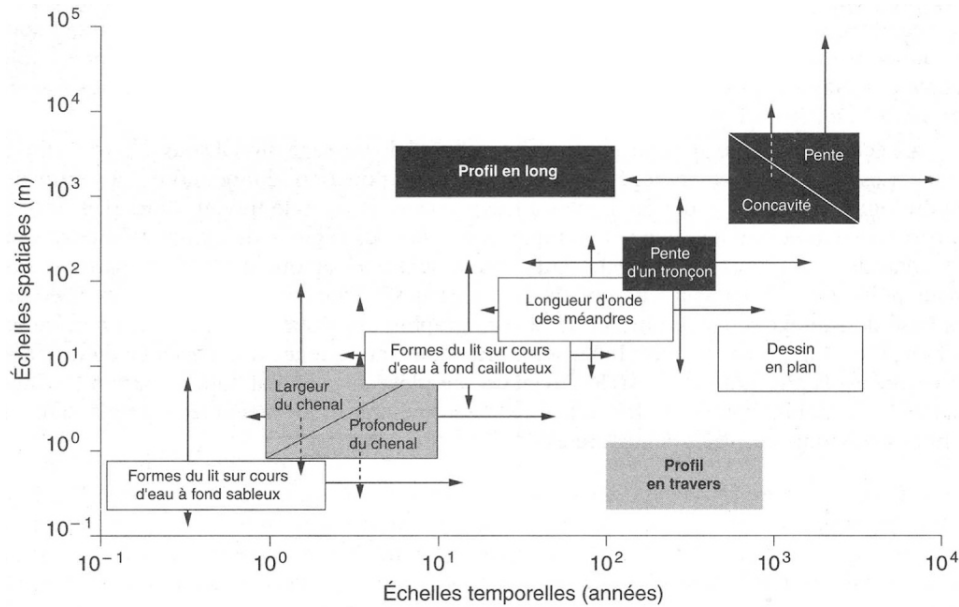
$10^5$

$10^4$

$10^3$

$10^2$

$10^1$

$10^0$

$10^{-1}$

Échelles spatiales (m)

Profil en long

Pente

Concavité

Pente d'un tronçon

Longueur d'onde des méandres

Formes du lit sur cours d'eau à fond caillouteux

Dessin en plan

Largeur du chenal

Profondeur du chenal

Profil en travers

Formes du lit sur cours d'eau à fond sableux

$10^{-1}$ $10^0$ $10^1$ $10^2$ $10^3$ $10^4$

Échelles temporelles (années)